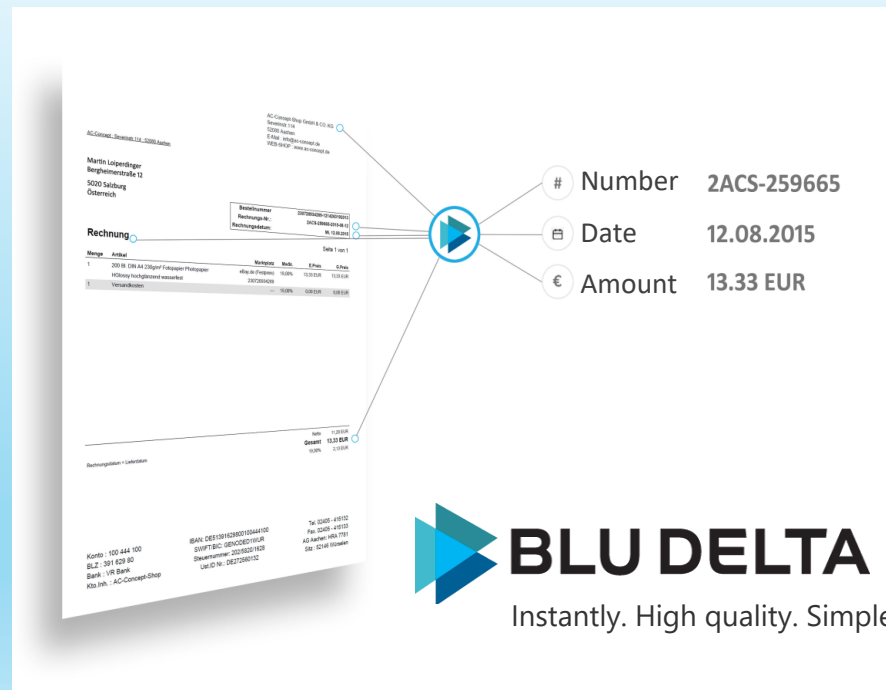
AC-Concept · Severinstr. 114 · 52080 Aachen

AC-Concept-Shop GmbH & CO. KG
Severinstr. 114
52080 Aachen
E-Mail: info@ac-concept.de
WEB-SHOP: www.ac-concept.de

Martin Loiperdinger
Bergheimerstraße 12

5020 Salzburg
Österreich

| Bestellnummer | 250720004260-12 |
|---|---|
| Rechnungs-Nr.: | 2ACS-259665-2015-08-12 |
| Rechnungsdatum: | Mi, 12.08.2015 |

Rechnung

Seite 1 von 1

| Menge | Artikel | Marktplatz | MwSt. | E.Preis | G.Preis |
|---|---|---|---|---|---|
| 1 | 200 Bl. DIN A4 230g/m² Fotopapier Photopapier HGlossy hochglänzend wasserfest | eBay.de (Festpreis) 330720004260 | 19,00% | 13,33 EUR | 13,33 EUR |
| 1 | Versandkosten | --- | 19,00% | 0,00 EUR | 0,00 EUR |

Netto 11,20 EUR
Gesamt 13,33 EUR
19,00% 2,13 EUR

Rechnungsdatum = Lieferdatum

Konto : 100 444 100
BLZ : 391 629 80
Bank : VR Bank
Kto.Inh. : AC-Concept-Shop

IBAN: DE51391629800100444100
SWIFT/BIC: GENODED1WUR
Steuernummer: 202/5820/1626
Ust.ID Nr.: DE272560132

Tel. 02405 - 415132
Fax. 02405 - 415133
AG Aachen: HRA 7761
Sitz: 52146 Würselen

# Number 2ACS-259665
Date 12.08.2015
€ Amount 13.33 EUR

BLU DELTA
Instantly. High quality. Simple